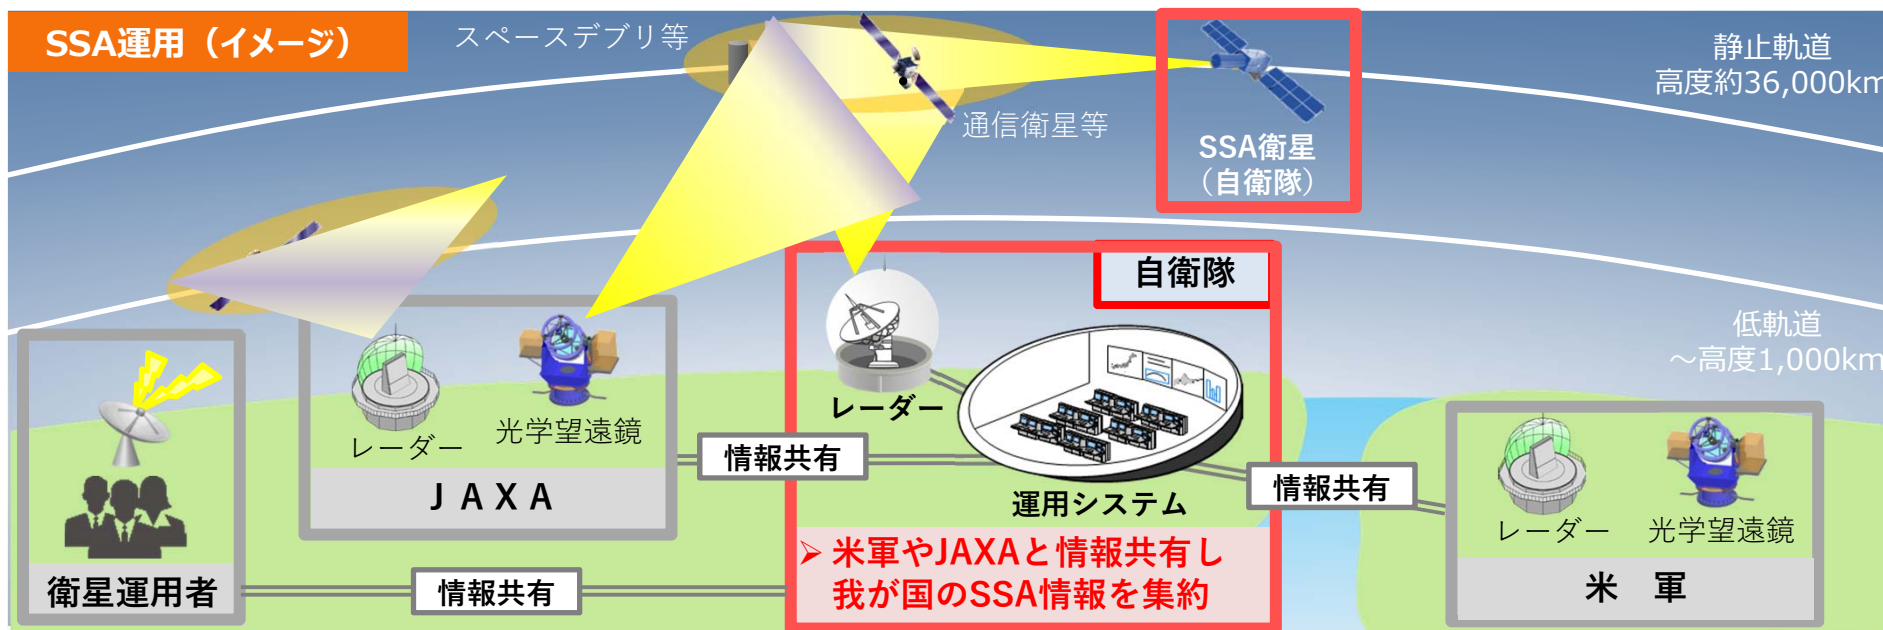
SSA運用（イメージ）

スペースデブリ等

通信衛星等

SSA衛星（自衛隊）

静止軌道 高度約36,000km

低軌道 ～高度1,000km

自衛隊

レーダー

運用システム

レーダー

光学望遠鏡

JAXA

情報共有

情報共有

衛星運用者

情報共有

➢ 米軍やJAXAと情報共有し我が国のSSA情報を集約

レーダー

光学望遠鏡

米 軍